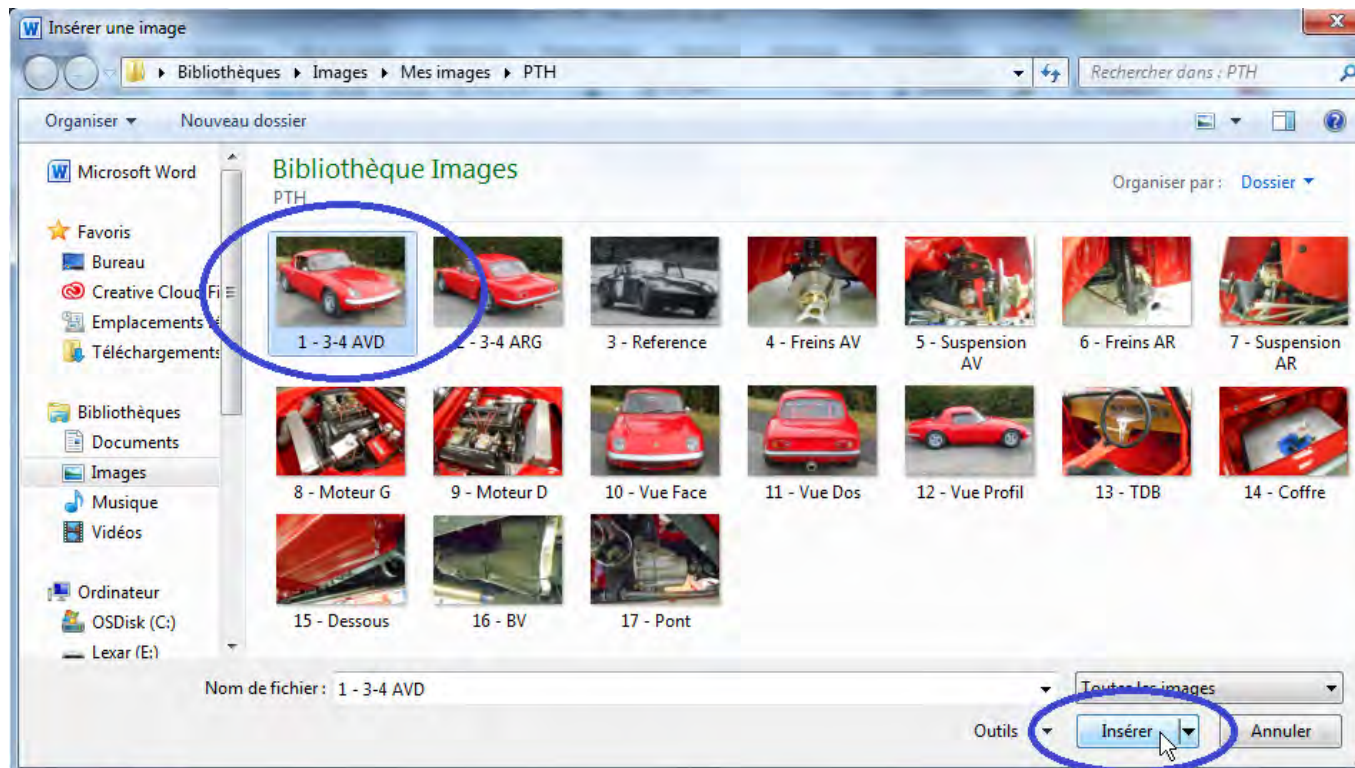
Insérer une image

Bibliothèques ▸ Images ▸ Mes images ▸ PTH

Rechercher dans : PTH

Organiser ▾ Nouveau dossier

Microsoft Word

Favoris
Bureau
Creative Cloud Fi
Emplacements
Téléchargements

Bibliothèques
Documents
Images
Musique
Vidéos

Ordinateur
OSDisk (C:)
Lexar (E:)

Bibliothèque Images
PTH

Organiser par : Dossier ▾

1 - 3-4 AVD
2 - 3-4 ARG
3 - Reference
4 - Freins AV
5 - Suspension AV
6 - Freins AR
7 - Suspension AR
8 - Moteur G
9 - Moteur D
10 - Vue Face
11 - Vue Dos
12 - Vue Profil
13 - TDB
14 - Coffre
15 - Dessous
16 - BV
17 - Pont

Nom de fichier : 1 - 3-4 AVD

Toutes les images

Outils ▾ Insérer ▾ Annuler